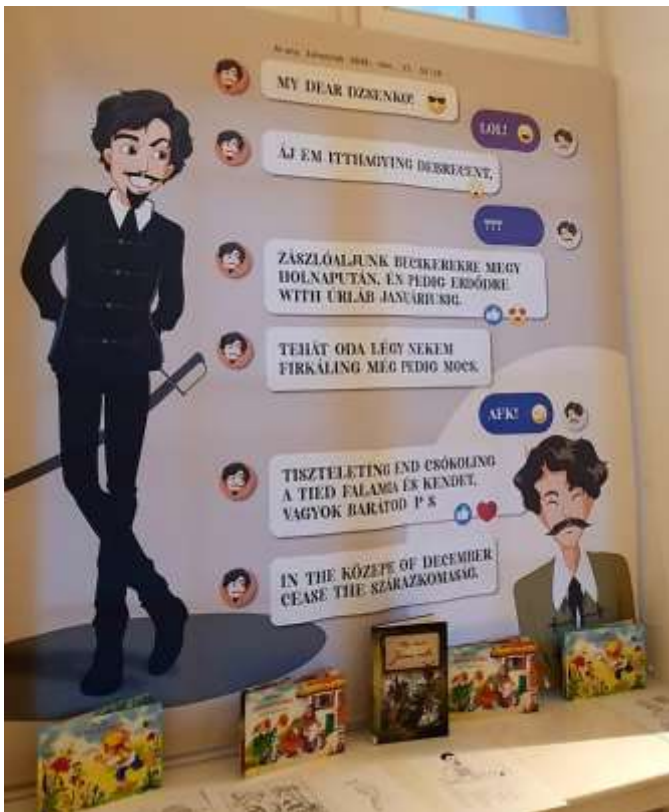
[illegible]

MY DEAR DZSENKIM!

LOL!

AJ EM ITTHAGYING DEBRECENT.

???

ZÁSZLÓALJUNK BECSKEREKRE MEGY HOLNAPUTÁN, ÉN PEDIG ERDŐDRE WITH ÚRLAB JANUÁRIUSIG.

TEHÁT ODA LÉGY NEKEM FIRKÁLING MEG PEDIG MOCK.

AFK!

TISZTELETING END CSÓKOLING A TIED FALAMIA ÉS KENDET, VAGYOK BARÁTOD P S

IN THE KÖZEPE OF DECEMBER CEASE THE SZÁRAZKOMASÁG.